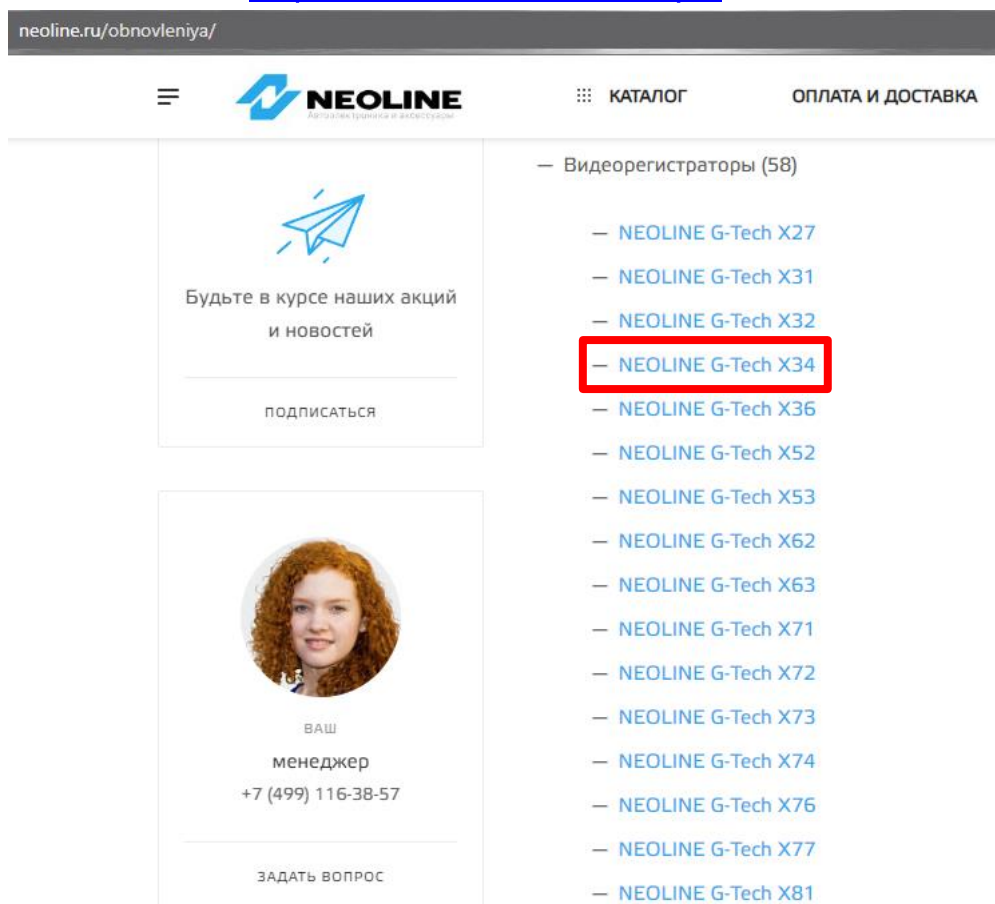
neoline.ru/obnovleniya/

NEOLINE
Автоэлектроника и аксессуары

КАТАЛОГ

ОПЛАТА И ДОСТАВКА

Будьте в курсе наших акций и новостей

ПОДПИСАТЬСЯ

ВАШ
менеджер
+7 (499) 116-38-57

ЗАДАТЬ ВОПРОС

— Видеорегистраторы (58)

— NEOLINE G-Tech X27
— NEOLINE G-Tech X31
— NEOLINE G-Tech X32
— NEOLINE G-Tech X34
— NEOLINE G-Tech X36
— NEOLINE G-Tech X52
— NEOLINE G-Tech X53
— NEOLINE G-Tech X62
— NEOLINE G-Tech X63
— NEOLINE G-Tech X71
— NEOLINE G-Tech X72
— NEOLINE G-Tech X73
— NEOLINE G-Tech X74
— NEOLINE G-Tech X76
— NEOLINE G-Tech X77
— NEOLINE G-Tech X81